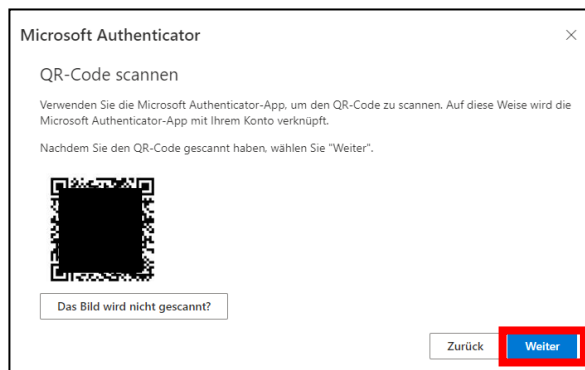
Microsoft Authenticator

×

QR-Code scannen

Verwenden Sie die Microsoft Authenticator-App, um den QR-Code zu scannen. Auf diese Weise wird die Microsoft Authenticator-App mit Ihrem Konto verknüpft.

Nachdem Sie den QR-Code gescannt haben, wählen Sie "Weiter".

Das Bild wird nicht gescannt?

Zurück

Weiter